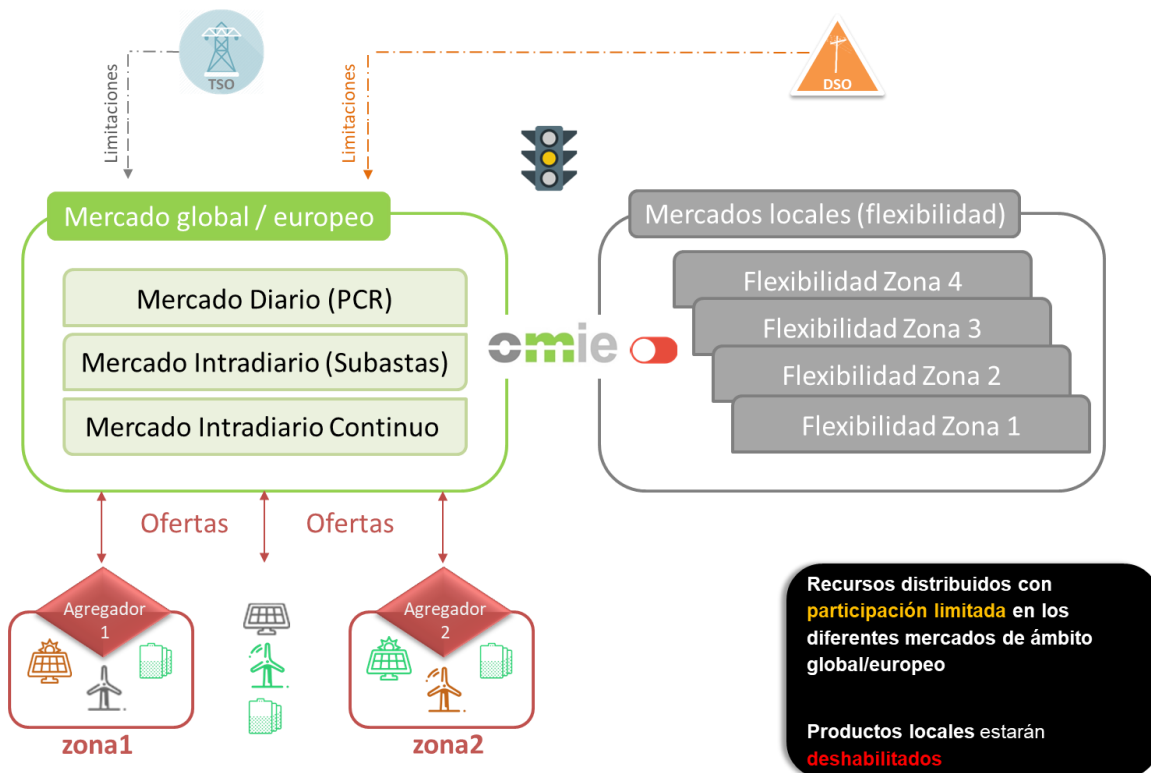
TSO

Limitaciones

Limitaciones

DSO

Mercado global / europeo

Mercado Diario (PCR)

Mercado Intradiario (Subastas)

Mercado Intradiario Continuo

omie

Mercados locales (flexibilidad)

Flexibilidad Zona 4

Flexibilidad Zona 3

Flexibilidad Zona 2

Flexibilidad Zona 1

Ofertas

Ofertas

Agregador 1

Agregador 2

zona1

zona2

Recursos distribuidos con participación limitada en los diferentes mercados de ámbito global/europeo

Productos locales estarán deshabilitados